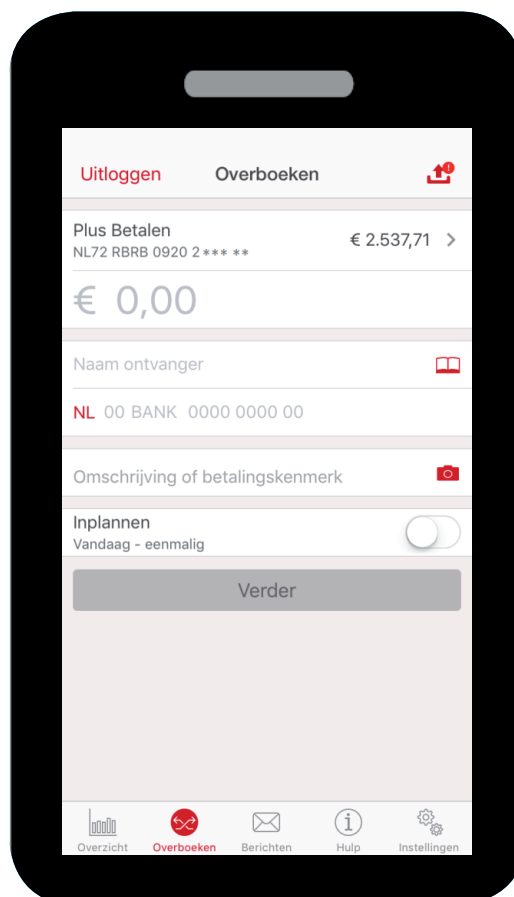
Uitloggen Overboeken

Plus Betalen
NL72 RBRB 0920 2*** **
€ 2.537,71

€ 0,00

Naam ontvanger

NL 00 BANK 0000 0000 00

Omschrijving of betalingskenmerk

Inplannen
Vandaag - eenmalig

Verder

Overzicht Overboeken Berichten Hulp Instellingen